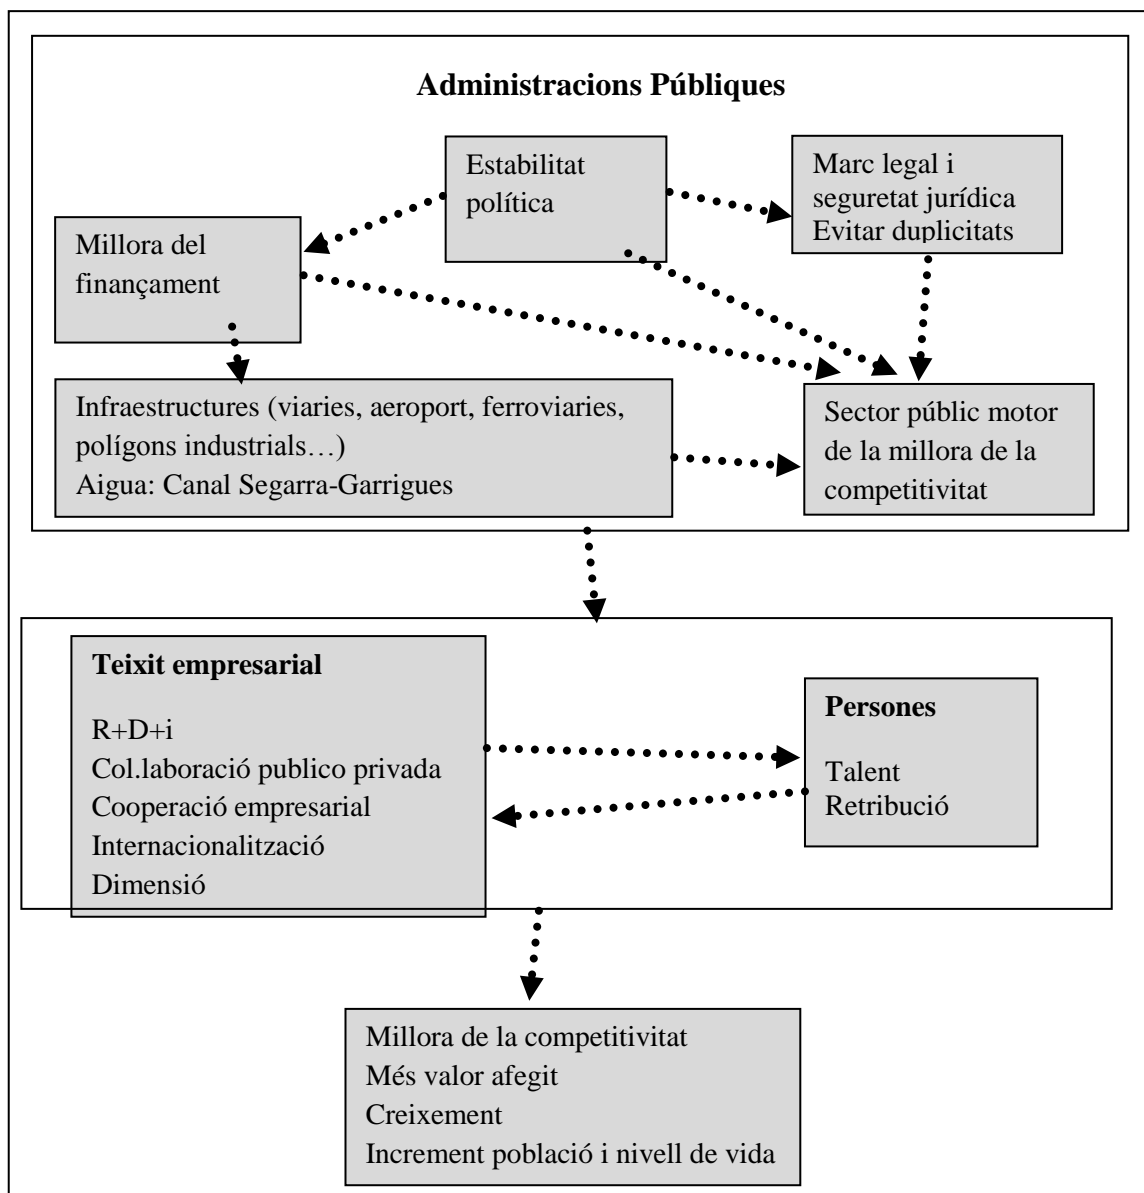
Administracions Públiques

Estabilitat política

Marc legal i seguretat jurídica
Evitar duplicitats

Millora del finançament

Infraestructures (viaries, aeroport, ferroviaries, polígons industrials…)
Aigua: Canal Segarra-Garrigues

Sector públic motor de la millora de la competitivitat

Teixit empresarial

R+D+i
Col.laboració publico privada
Cooperació empresarial
Internacionalització
Dimensió

Persones

Talent
Retribució

Millora de la competitivitat
Més valor afegit
Creixement
Increment població i nivell de vida